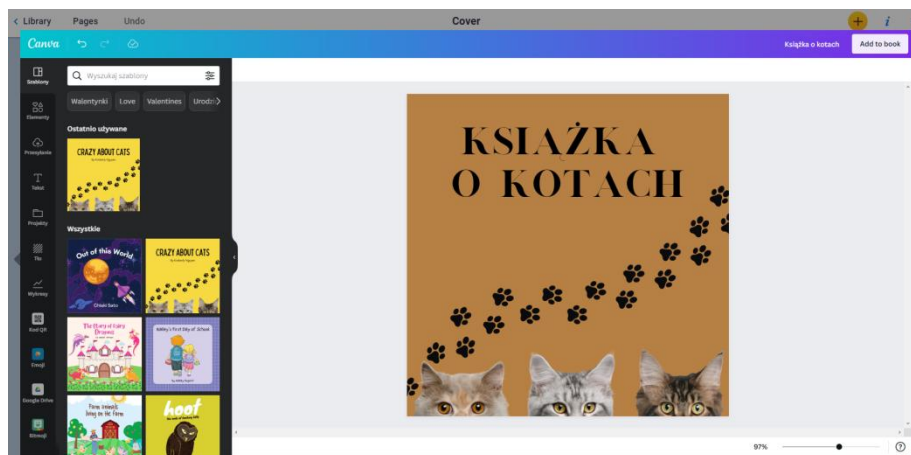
< Library Pages Undo
Cover
i
Canva
Książka o kotach
Add to book
Szablony
Elementy
Przesyłanie
Tekst
Projekty
Tło
Wykresy
Kod QR
Emoji
Google Drive
Bitmoji
Wyszukaj szablony
Walentynki Love Valentines Urodz
Ostatnio używane
CRAZY ABOUT CATS
Wszystkie
Out of this World
CRAZY ABOUT CATS
hoot
KSIĄŻKA
O KOTACH
97%
?